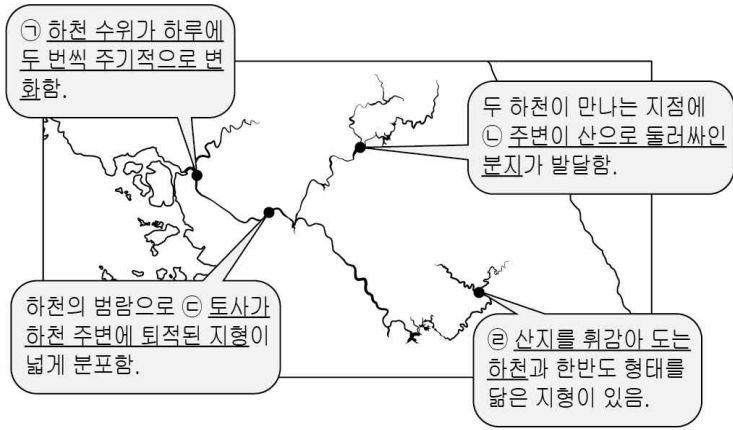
㉠ 하천 수위가 하루에 두 번씩 주기적으로 변화함.

두 하천이 만나는 지점에 ㉡ 주변이 산으로 둘러싸인 분지가 발달함.

하천의 범람으로 ㉢ 토사가 하천 주변에 퇴적된 지형이 넓게 분포함.

㉣ 산지를 휘감아 도는 하천과 한반도 형태를 닮은 지형이 있음.